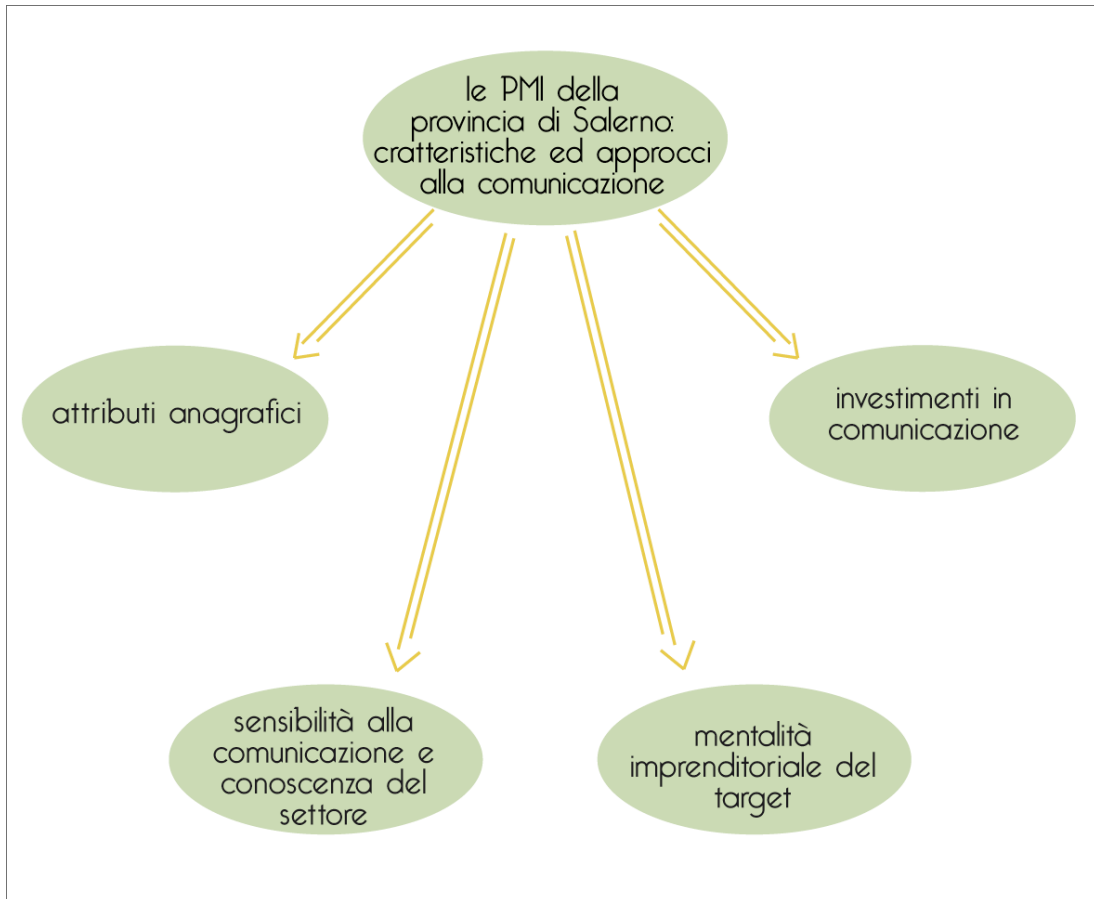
le PMI della provincia di Salerno: cratteristiche ed approcci alla comunicazione

attributi anagrafici

investimenti in comunicazione

sensibilità alla comunicazione e conoscenza del settore

mentalità imprenditoriale del target